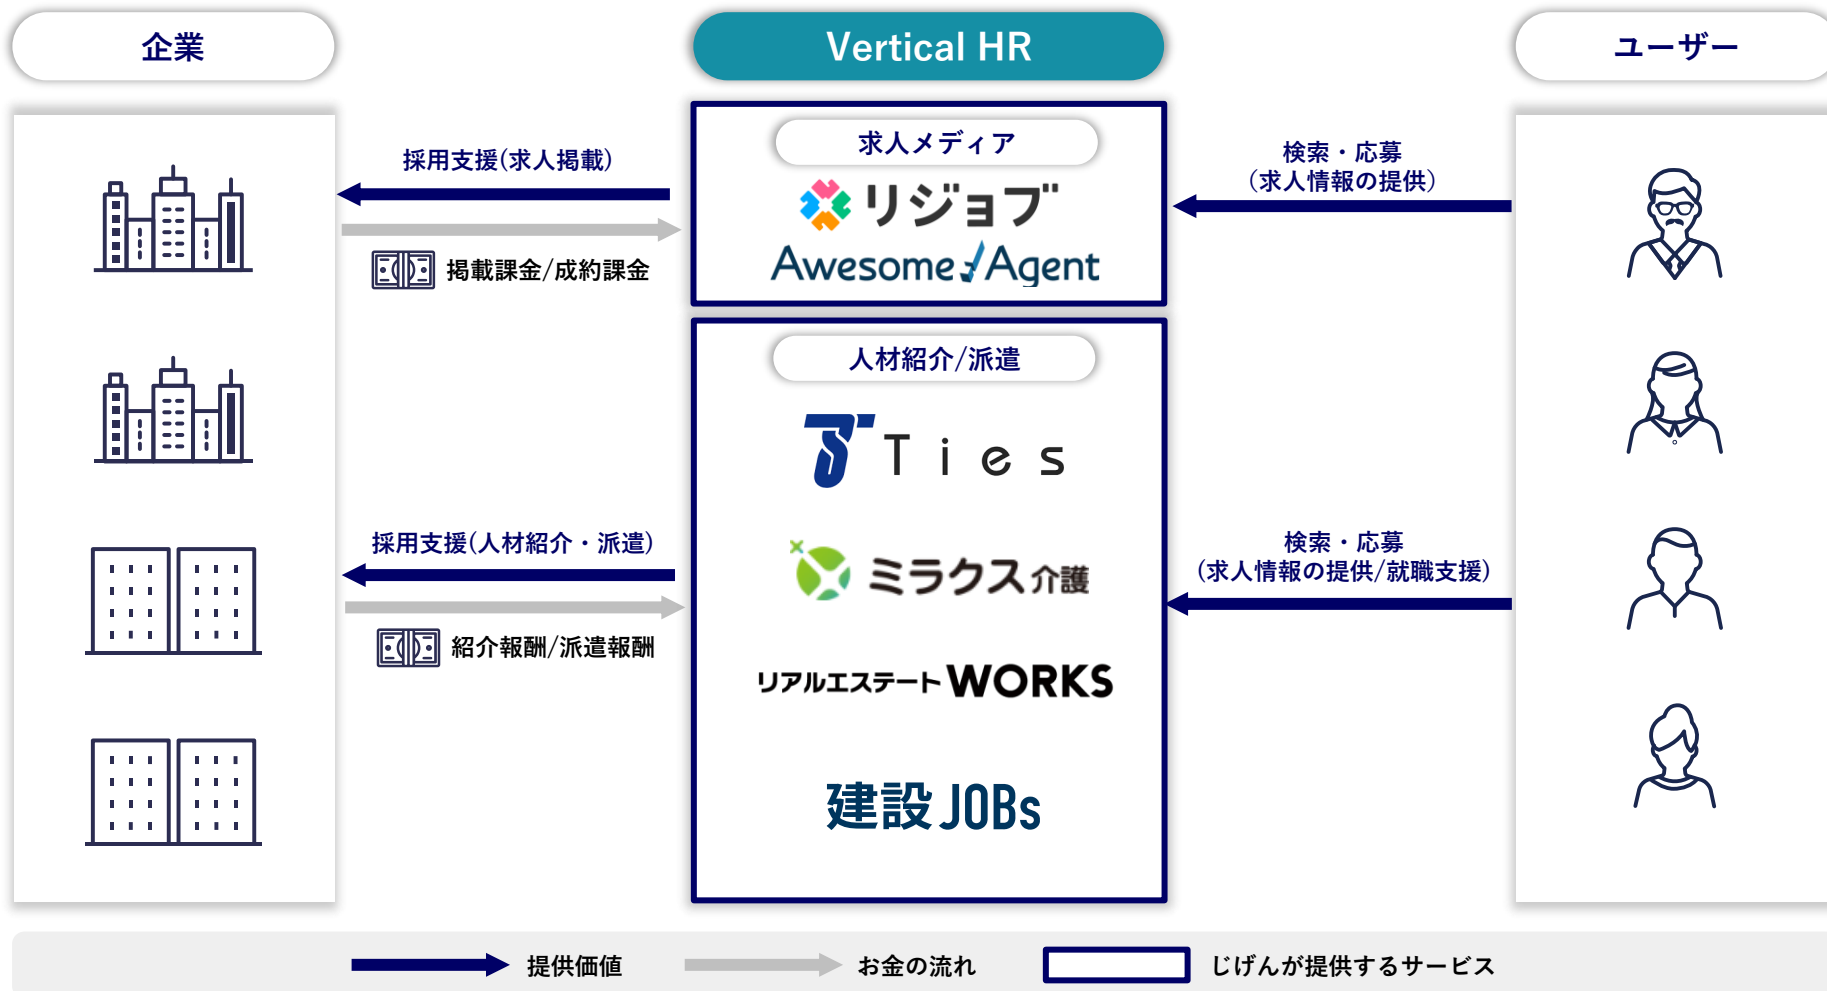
企業

Vertical HR

ユーザー

採用支援(求人掲載)

掲載課金/成約課金

求人メディア

リジョブ

Awesome Agent

検索・応募
(求人情報の提供)

人材紹介/派遣

Ties

採用支援(人材紹介・派遣)

紹介報酬/派遣報酬

ミラクス介護

検索・応募
(求人情報の提供/就職支援)

リアルエステートWORKS

建設JOBs

提供価値

お金の流れ

じげんが提供するサービス